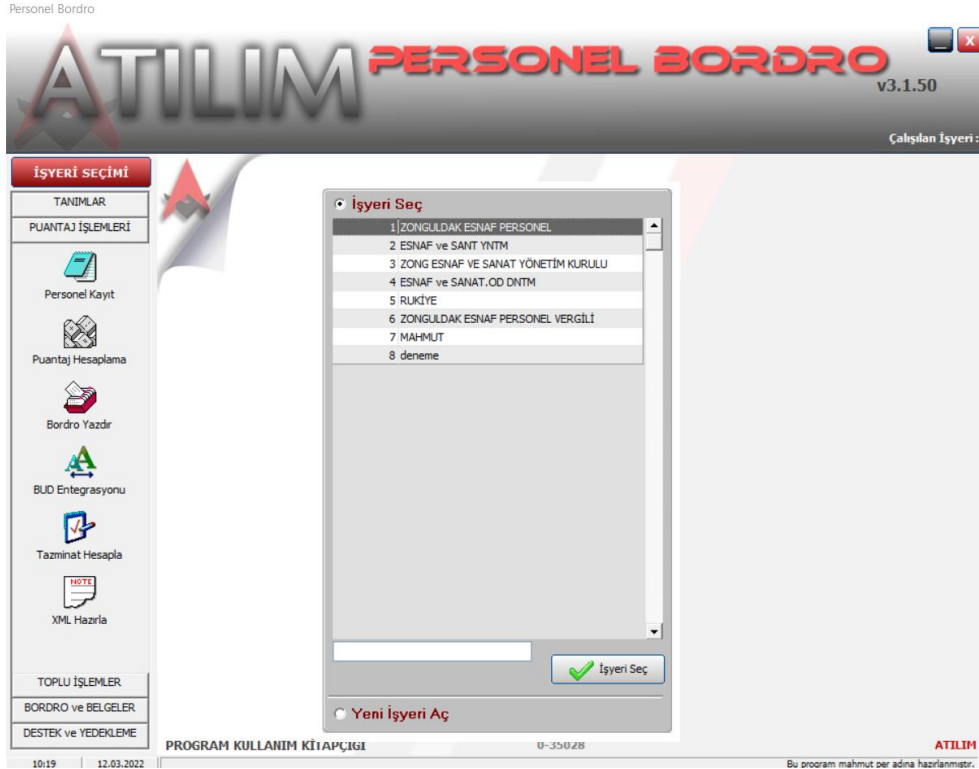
Personel Bordro

ATILIM PERSONEL BORDRO
v3.1.50

Çalışılan İşyeri :

İŞYERİ SEÇİMİ
TANIMLAR
PUANTAJ İŞLEMLERİ
Personel Kayıt
Puantaj Hesaplama
Bordro Yazdır
BUD Entegrasyonu
Tazminat Hesapla
NOTE
XML Hazırla
TOPLU İŞLEMLER
BORDRO ve BELGELER
DESTEK ve YEDEKLEME

İşyeri Seç

| | |
|---|---|
| 1 | ZONGULDAK ESNAF PERSONEL |
| 2 | ESNAF ve SANT YNTM |
| 3 | ZONG ESNAF VE SANAT YÖNETİM KURULU |
| 4 | ESNAF ve SANAT.OD DNTM |
| 5 | RUKİYE |
| 6 | ZONGULDAK ESNAF PERSONEL VERGİLİ |
| 7 | MAHMUT |
| 8 | deneme |

İşyeri Seç

Yeni İşyeri Aç

PROGRAM KULLANIM KİTAPÇIĞI
0-35028
ATILIM

10:19
12.03.2022
Bu program mahmut per adına hazırlanmıştır.